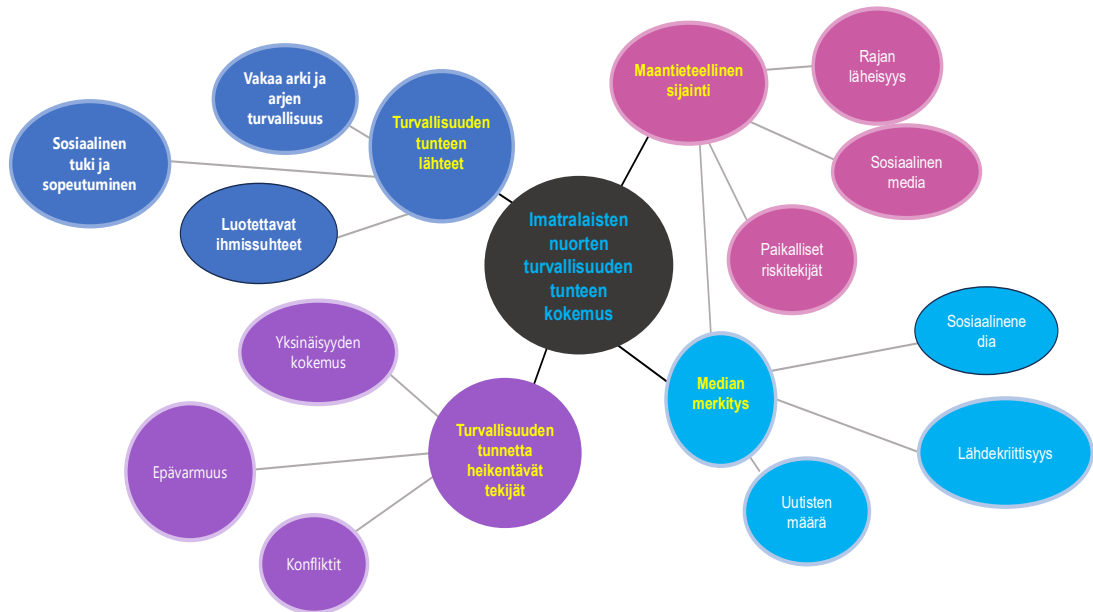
Vakaa arki ja arjen turvallisuus

Turvallisuuden tunteen lähteet

Sosiaalinen tuki ja sopeutuminen

Luotettavat ihmissuhteet

Maantieteellinen sijainti

Rajan läheisyys

Sosiaalinen media

Paikalliset riskitekijät

Imatralaisten nuorten turvallisuuden tunteen kokemus

Yksinäisyyden kokemus

Epävarmuus

Turvallisuuden tunnetta heikentävät tekijät

Konfliktit

Median merkitys

Sosiaalinene dia

Lähdekriittisyys

Uutisten määrä